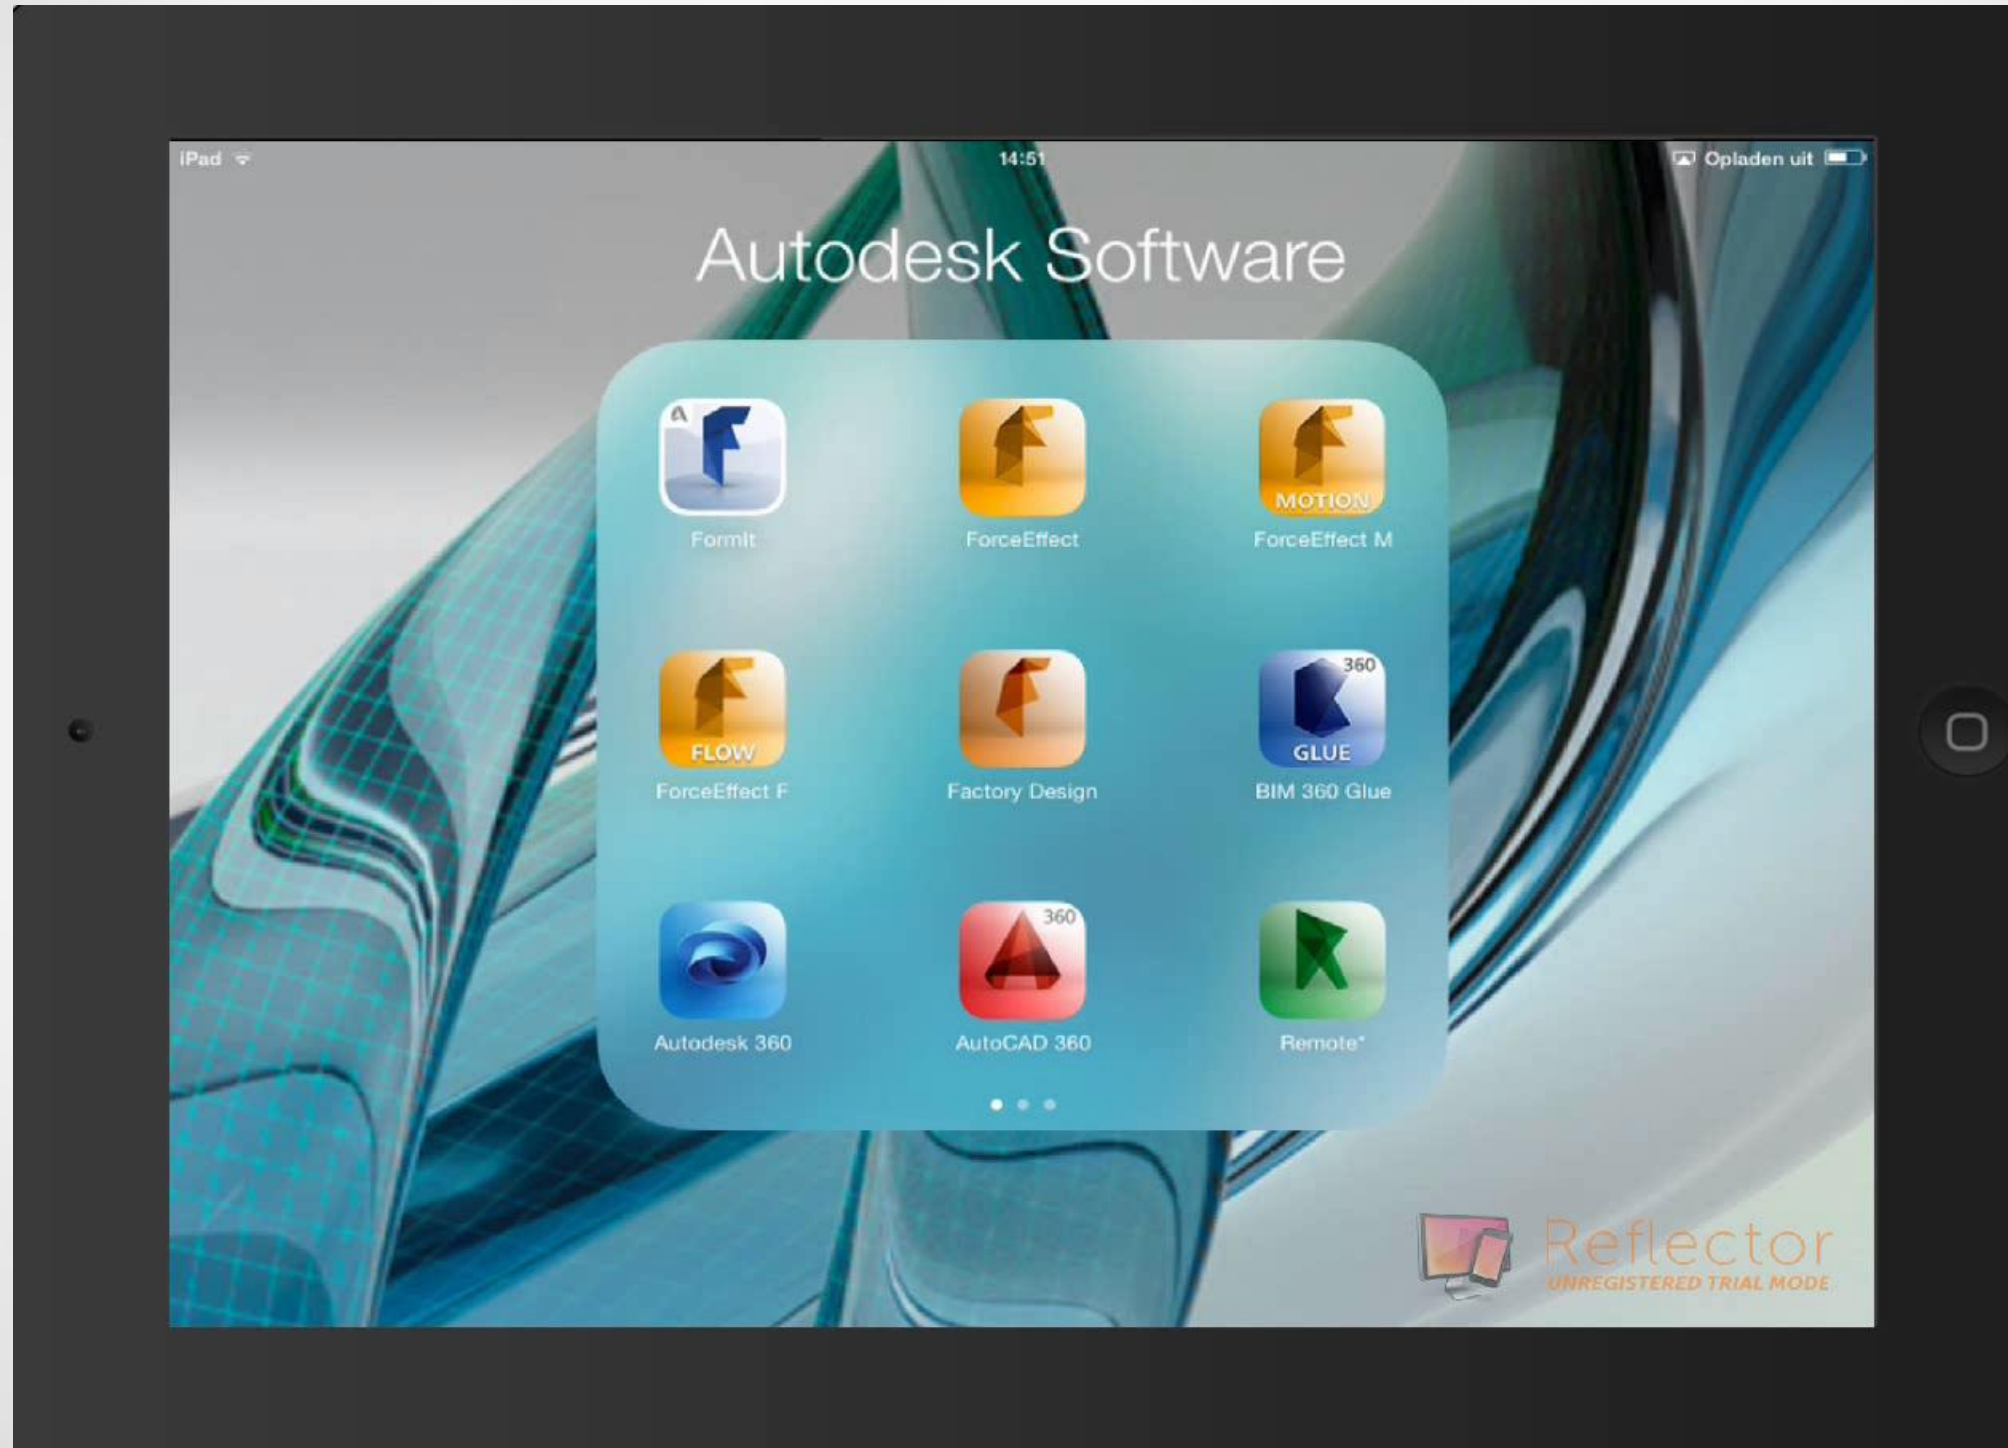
iPad 14:51 Opladen uit

Autodesk Software

FormIt

ForceEffect

MOTION
ForceEffect M

FLOW
ForceEffect F

Factory Design

360
GLUE
BIM 360 Glue

Autodesk 360

360
AutoCAD 360

Remote*

Reflector
UNREGISTERED TRIAL MODE